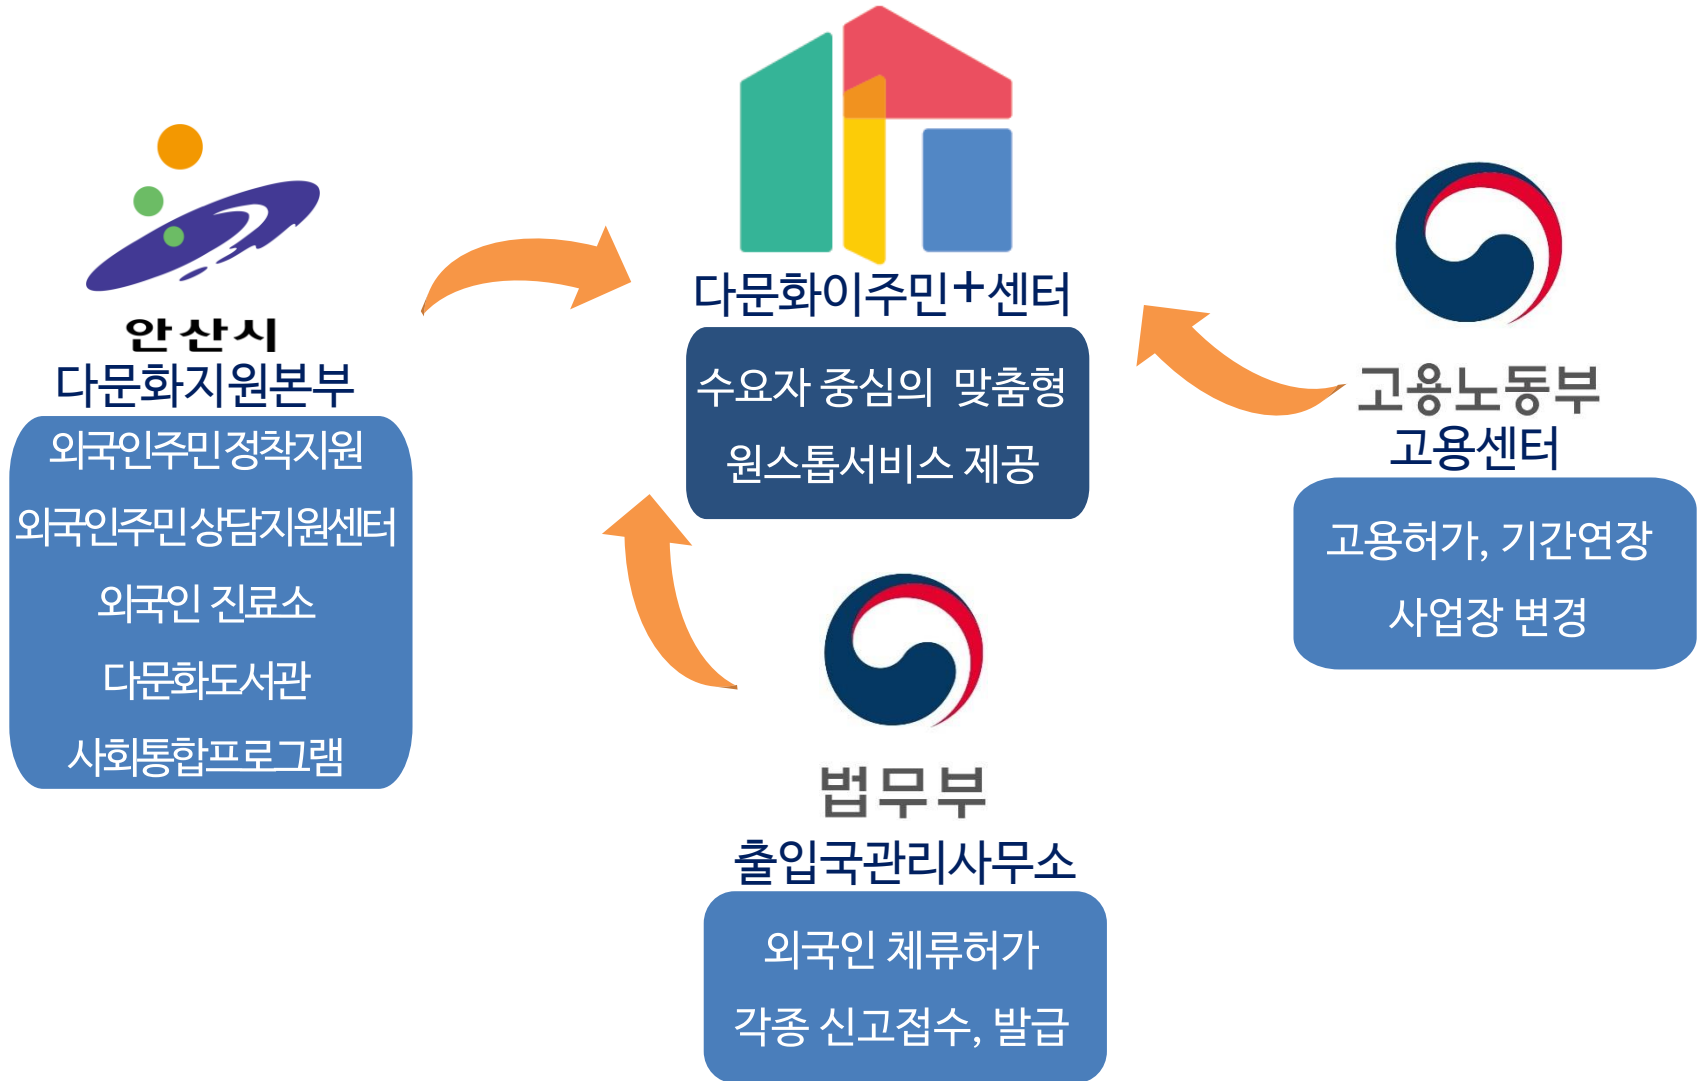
안산시
다문화지원본부

외국인주민정착지원

외국인주민상담지원센터

외국인 진료소

다문화도서관

사회통합프로그램

다문화이주민+센터

수요자 중심의 맞춤형

원스톱서비스 제공

고용노동부
고용센터

고용허가, 기간연장

사업장 변경

법무부
출입국관리사무소

외국인 체류허가

각종 신고접수, 발급